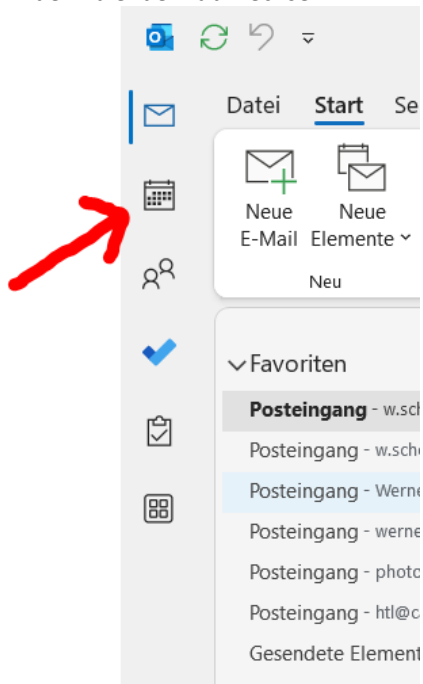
Datei Start Se

Neue E-Mail

Neue Elemente

Neu

Favoriten

**Posteingang** - w.sch

Posteingang - w.sch

Posteingang - Werne

Posteingang - werne

Posteingang - photo

Posteingang - htl@c

Gesendete Element